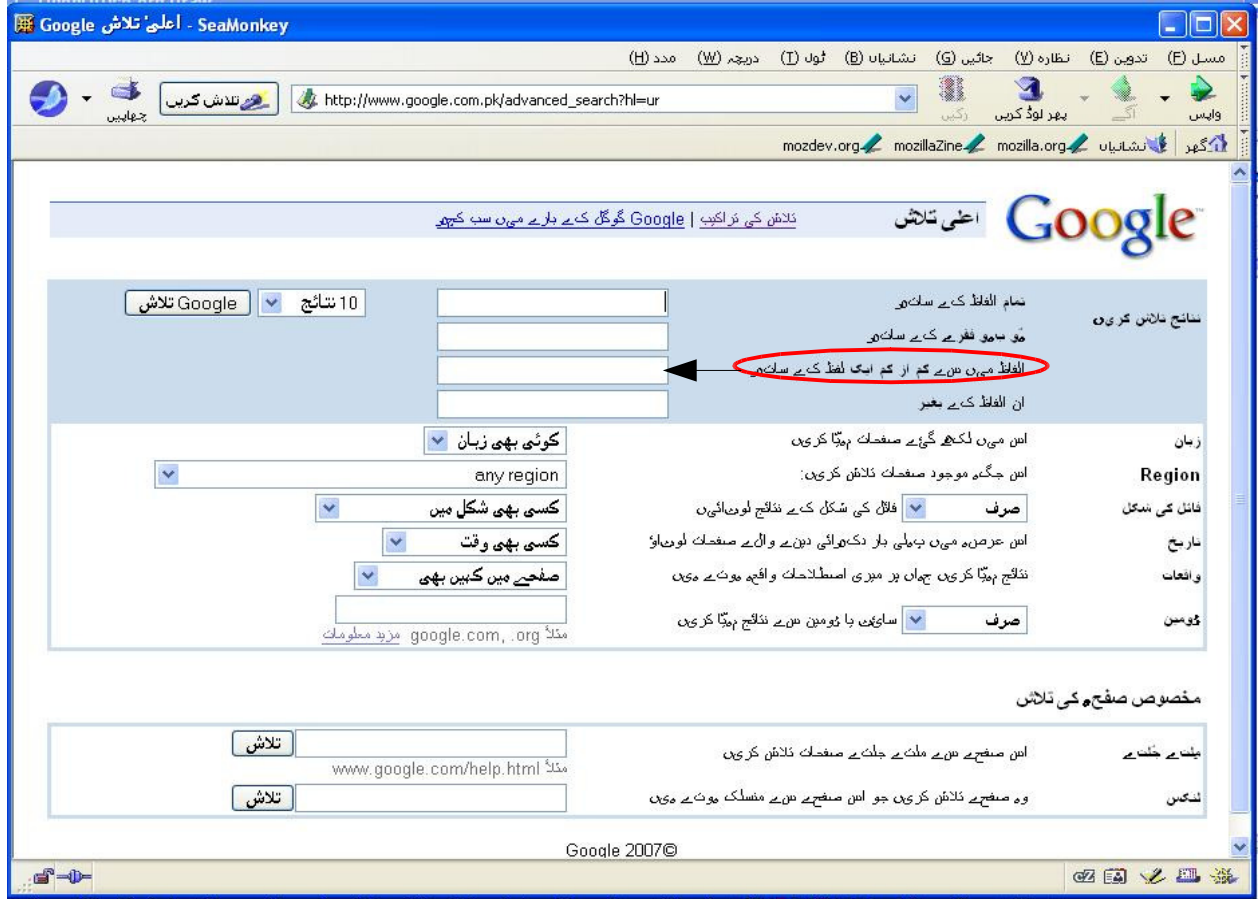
Google اعلیٰ تلاش - SeaMonkey

مسل (F) تدوین (E) نظارہ (V) جائیں (G) نشانیاں (B) ٹول (T) دریچہ (W) مدد (H)

واپس آگے پھر لوڈ کریں رکیں http://www.google.com.pk/advanced_search?hl=ur تلاش کریں چھاپیں

گھر نشانیاں mozilla.org mozillaZine mozdev.org

Google اعلیٰ تلاش

تلاش کی تراکیب | Google گوگل کے بارے میں سب کچھ

نتائج تلاش کریں

تمام الفاظ کے ساتھ

ہو بہو فقرے کے ساتھ

الفاظ میں سے کم از کم ایک لفظ کے ساتھ

ان الفاظ کے بغیر

10 نتائج Google تلاش

زبان اس میں لکھے گئے صفحات مہیّا کریں کوئی بھی زبان

Region اس جگہ موجود صفحات تلاش کریں: any region

فائل کی شکل صرف فائل کی شکل کے نتائج لوٹائیں کسی بھی شکل میں

تاریخ اس عرصہ میں پہلی بار دکھائی دینے والے صفحات لوٹاؤ کسی بھی وقت

واقعات نتائج مہیّا کریں جہاں پر میری اصطلاحات واقع ہوتے ہیں صفحے میں کہیں بھی

ڈومین صرف سائٹ یا ڈومین سے نتائج مہیّا کریں

مثلاً google.com, .org مزید معلومات

مخصوص صفحہ کی تلاش

ملتے جلتے اس صفحے سے ملتے جلتے صفحات تلاش کریں تلاش

مثلاً www.google.com/help.html

لنکس وہ صفحے تلاش کریں جو اس صفحے سے منسلک ہوتے ہیں تلاش

Google 2007©